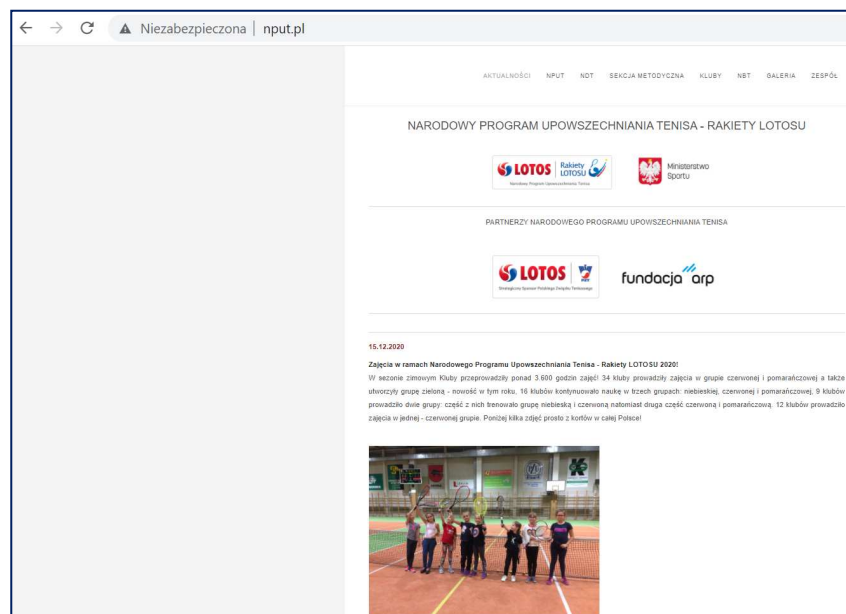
Niezabezpieczona | nput.pl

AKTUALNOŚCI NPUT NDT SEKCJA METODYCZNA KLUBY NBT GALERIA ZESPÓŁ

NARODOWY PROGRAM UPOWSZECHNIANIA TENISA - RAKIETY LOTOSU

LOTOS Rakiety LOTOSU
Narodowy Program Upowszechniania Tenisa

Ministerstwo Sportu

PARTNERZY NARODOWEGO PROGRAMU UPOWSZECHNIANIA TENISA

LOTOS
Strategiczny Sponsor Polskiego Związku Tenisowego

fundacja arp

15.12.2020

Zajęcia w ramach Narodowego Programu Upowszechniania Tenisa - Rakiety LOTOSU 2020!

W sezonie zimowym Kluby przeprowadziły ponad 3.600 godzin zajęć! 34 kluby prowadziły zajęcia w grupie czerwonej i pomarańczowej a także utworzyły grupę zieloną - nowość w tym roku. 16 klubów kontynuowało naukę w trzech grupach: niebieskiej, czerwonej i pomarańczowej, 9 klubów prowadziło dwie grupy: część z nich trenowało grupę niebieską i czerwoną natomiast druga część czerwoną i pomarańczową. 12 klubów prowadziło zajęcia w jednej - czerwonej grupie. Poniżej kilka zdjęć prosto z kortów w całej Polsce!